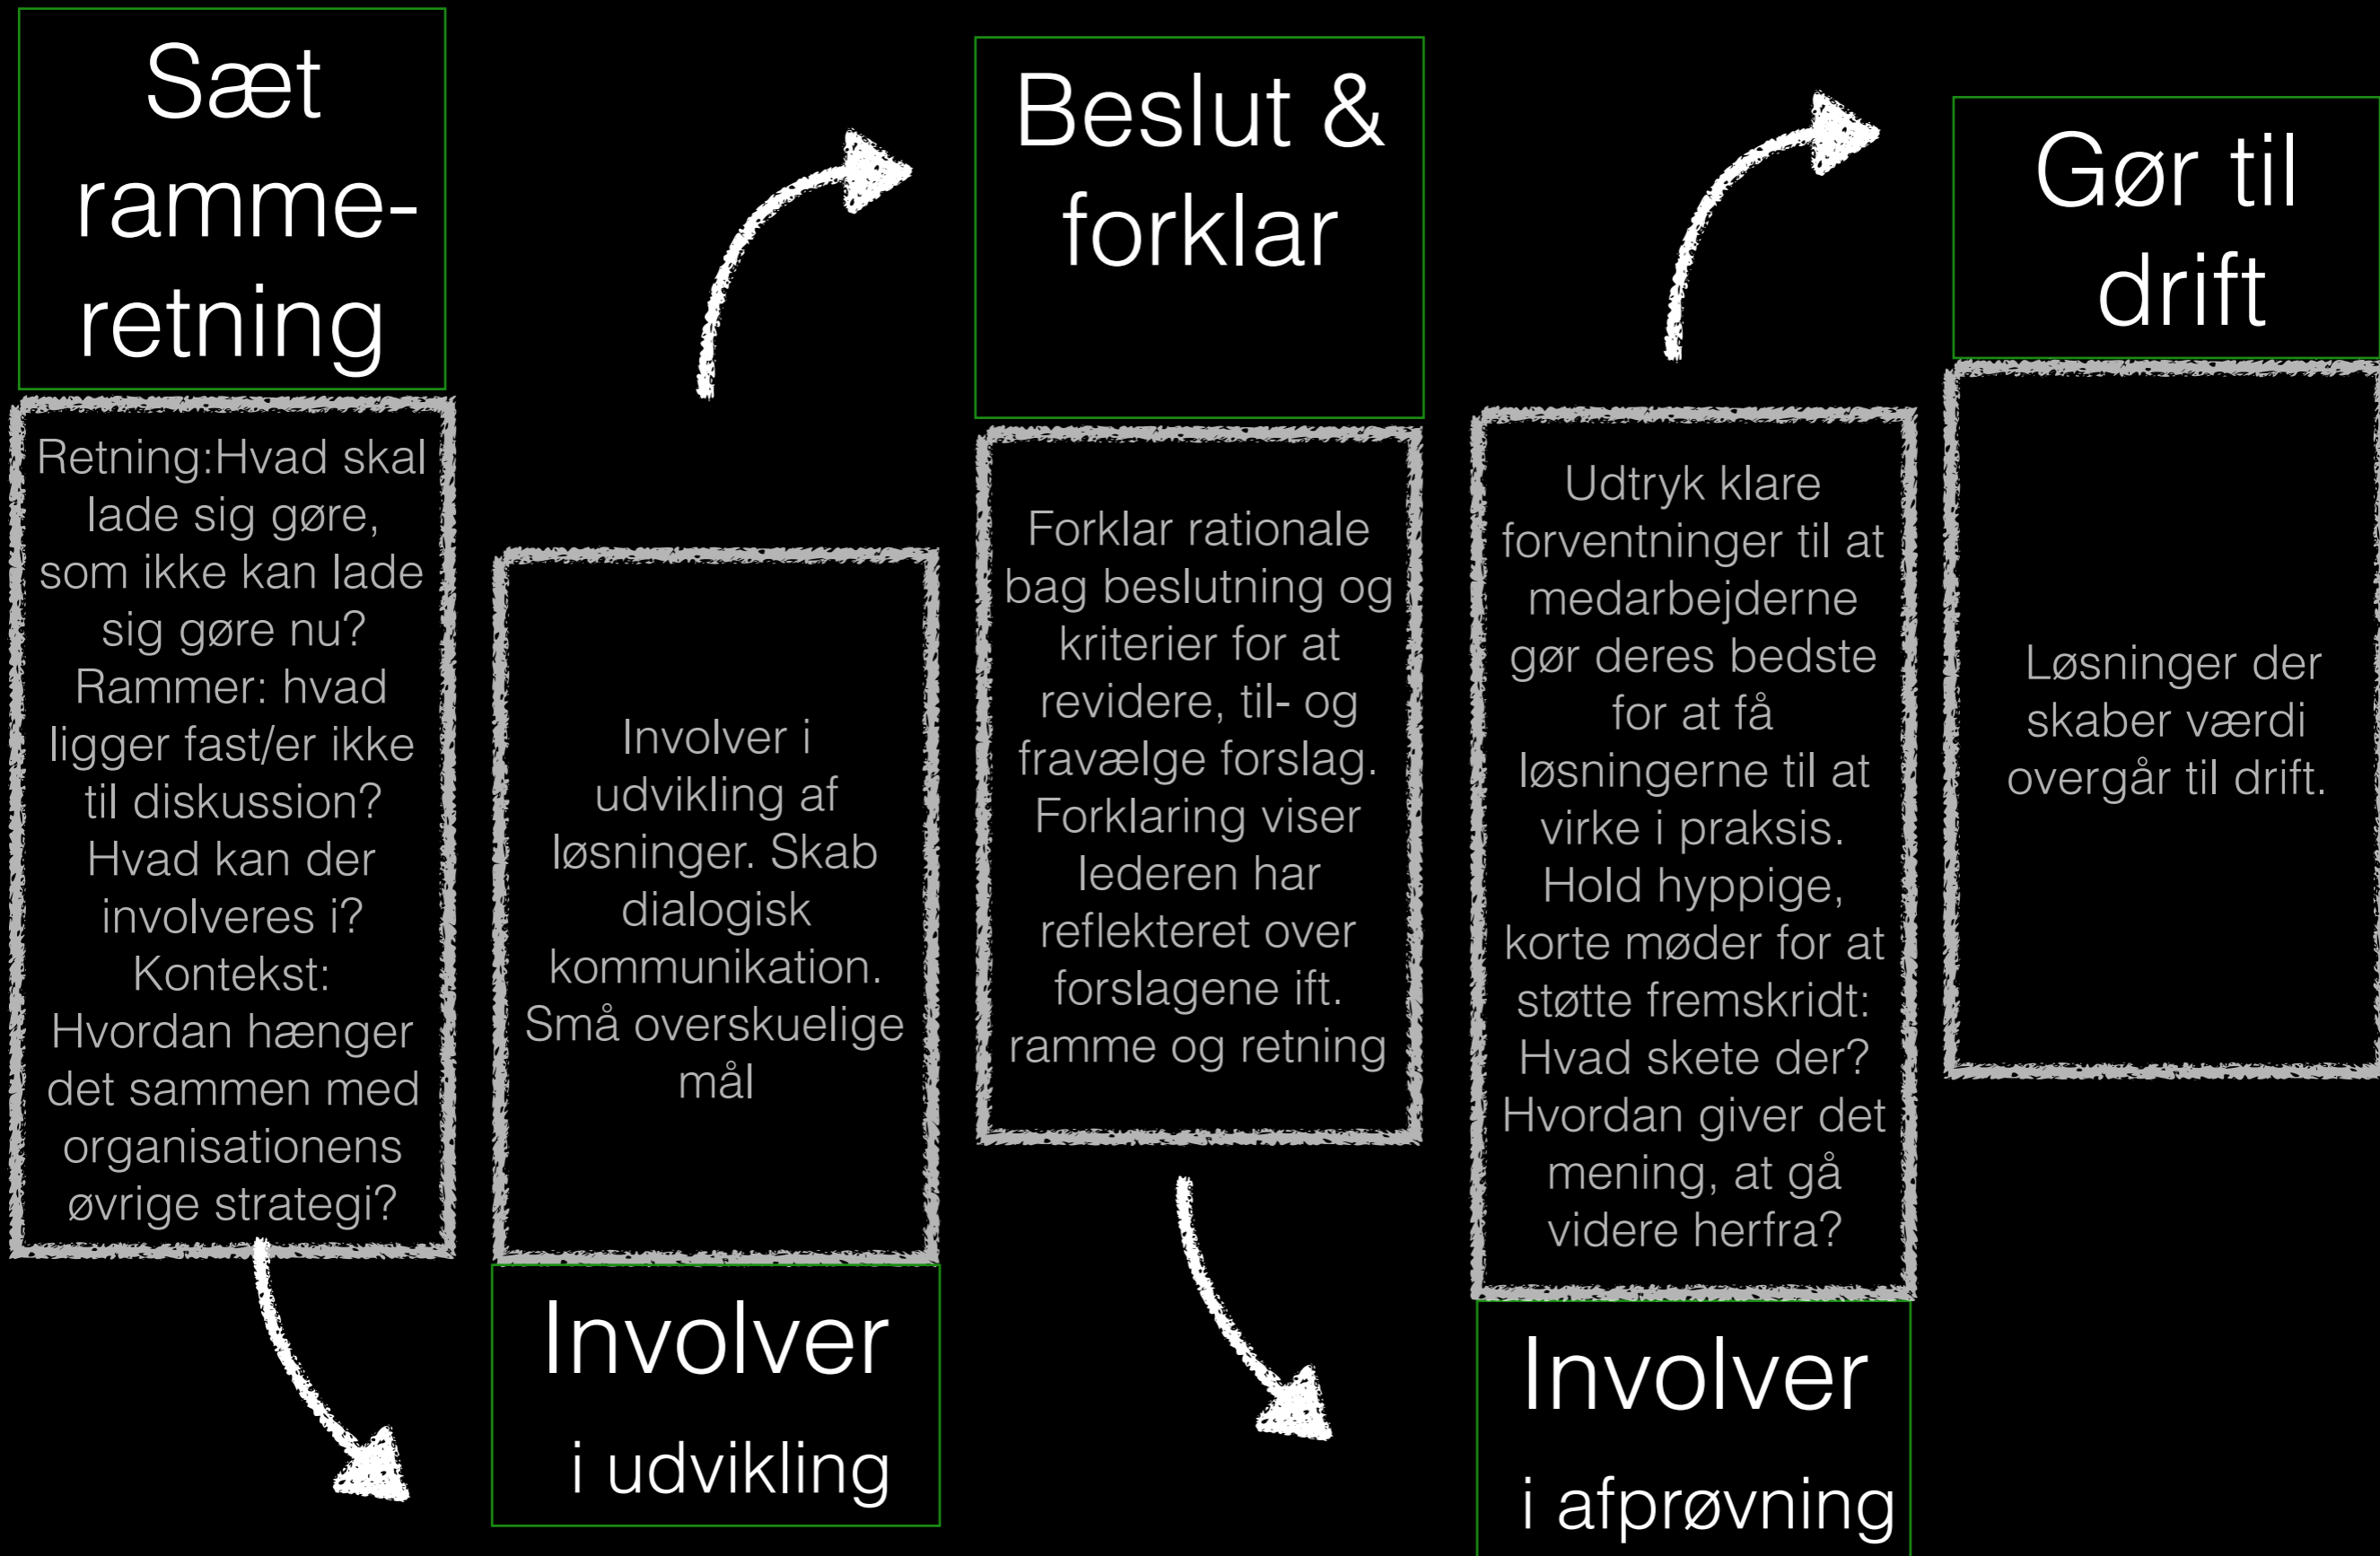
Sæt ramme-retning

Retning:Hvad skal lade sig gøre, som ikke kan lade sig gøre nu? Rammer: hvad ligger fast/er ikke til diskussion? Hvad kan der involveres i? Kontekst: Hvordan hænger det sammen med organisationens øvrige strategi?

Involver i udvikling af løsninger. Skab dialogisk kommunikation. Små overskuelige mål

Involver
i udvikling

Beslut & forklar

Forklar rationale bag beslutning og kriterier for at revidere, til- og fravælge forslag. Forklaring viser lederen har reflekteret over forslagene ift. ramme og retning

Udtryk klare forventninger til at medarbejderne gør deres bedste for at få løsningerne til at virke i praksis. Hold hyppige, korte møder for at støtte fremskridt: Hvad skete der? Hvordan giver det mening, at gå videre herfra?

Involver
i afprøvning

Gør til drift

Løsninger der skaber værdi overgår til drift.